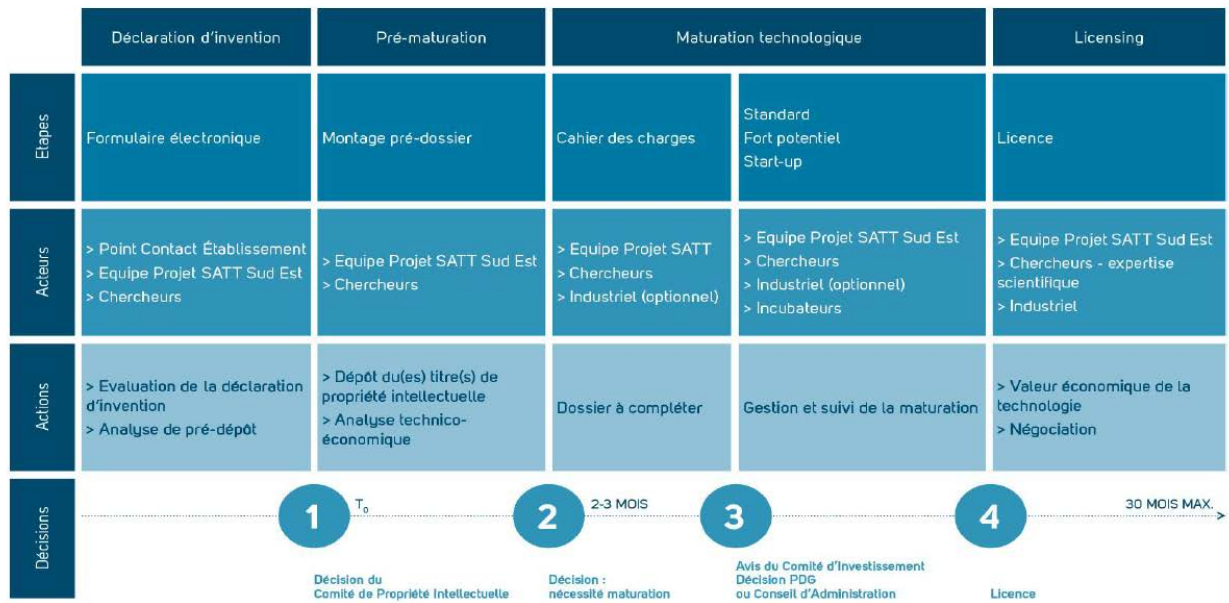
| | Déclaration d'invention | Pré-maturation | Maturation technologique | | Licensing |
|---|---|---|---|---|---|
| Etapes | Formulaire électronique | Montage pré-dossier | Cahier des charges | Standard<br>Fort potentiel<br>Start-up | Licence |
| Acteurs | > Point Contact Établissement<br>> Equipe Projet SATT Sud Est<br>> Chercheurs | > Equipe Projet SATT Sud Est<br>> Chercheurs | > Equipe Projet SATT<br>> Chercheurs<br>> Industriel (optionnel) | > Equipe Projet SATT Sud Est<br>> Chercheurs<br>> Industriel (optionnel)<br>> Incubateurs | > Equipe Projet SATT Sud Est<br>> Chercheurs - expertise scientifique<br>> Industriel |
| Actions | > Evaluation de la déclaration d'invention<br>> Analyse de pré-dépôt | > Dépôt du(es) titre(s) de propriété intellectuelle<br>> Analyse technico-économique | Dossier à compléter | Gestion et suivi de la maturation | > Valeur économique de la technologie<br>> Négociation |

Décisions

1 $T_0$
Décision du Comité de Propriété Intellectuelle

2 2-3 MOIS
Décision : nécessité maturation

3
Avis du Comité d'Investissement
Décision PDG ou Conseil d'Administration

4 30 MOIS MAX.
Licence